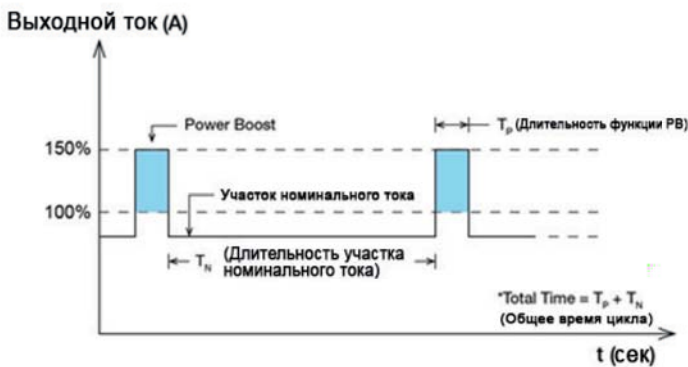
Выходной ток (A)

Power Boost

$T_P$ (Длительность функции PB)

150%

100%

Участок номинального тока

$T_N$ (Длительность участка номинального тока)

*Total Time = $T_P$ + $T_N$
(Общее время цикла)

t (сек)